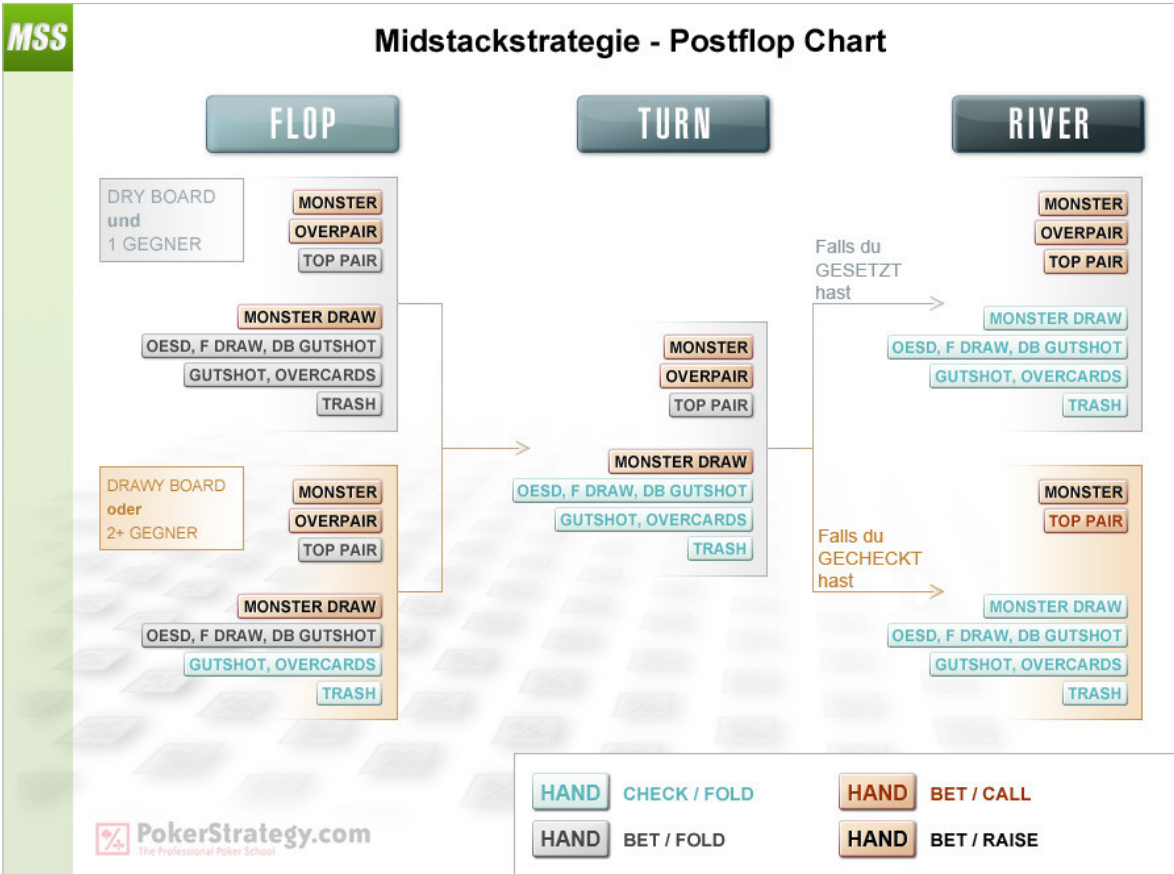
MSS

Midstackstrategie - Postflop Chart

FLOP

TURN

RIVER

DRY BOARD
und
1 GEGNER

MONSTER
OVERPAIR
TOP PAIR

MONSTER DRAW
OESD, F DRAW, DB GUTSHOT
GUTSHOT, OVERCARDS
TRASH

DRAWY BOARD
oder
2+ GEGNER

MONSTER
OVERPAIR
TOP PAIR

MONSTER DRAW
OESD, F DRAW, DB GUTSHOT
GUTSHOT, OVERCARDS
TRASH

MONSTER
OVERPAIR
TOP PAIR

MONSTER DRAW
OESD, F DRAW, DB GUTSHOT
GUTSHOT, OVERCARDS
TRASH

Falls du GESETZT hast

MONSTER
OVERPAIR
TOP PAIR

MONSTER DRAW
OESD, F DRAW, DB GUTSHOT
GUTSHOT, OVERCARDS
TRASH

Falls du GECHECKT hast

MONSTER
TOP PAIR

MONSTER DRAW
OESD, F DRAW, DB GUTSHOT
GUTSHOT, OVERCARDS
TRASH

HAND CHECK / FOLD
HAND BET / FOLD
HAND BET / CALL
HAND BET / RAISE

PokerStrategy.com
The Professional Poker School